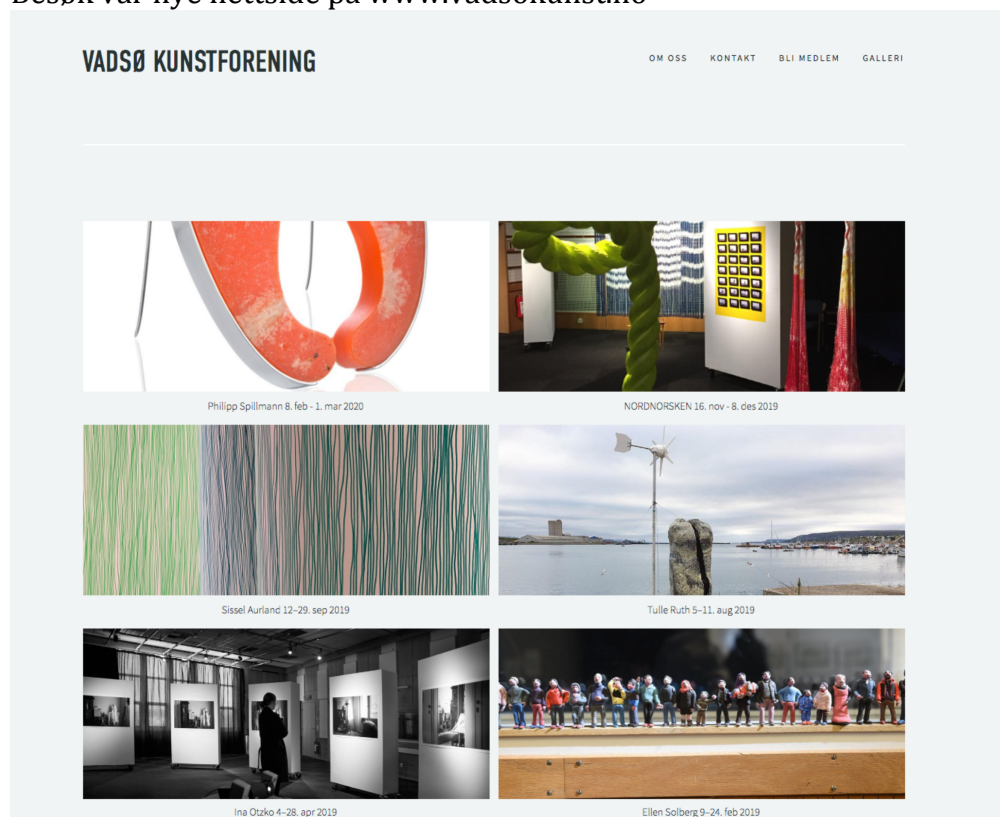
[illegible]

VADSØ KUNSTFORENING

OM OSS KONTAKT BLI MEDLEM GALLERI

Philipp Spillmann 8. feb - 1. mar 2020

NORDNORSKEN 16. nov - 8. des 2019

Sissel Aurland 12–29. sep 2019

Tulle Ruth 5–11. aug 2019

Ina Otzko 4–28. apr 2019

Ellen Solberg 9–24. feb 2019